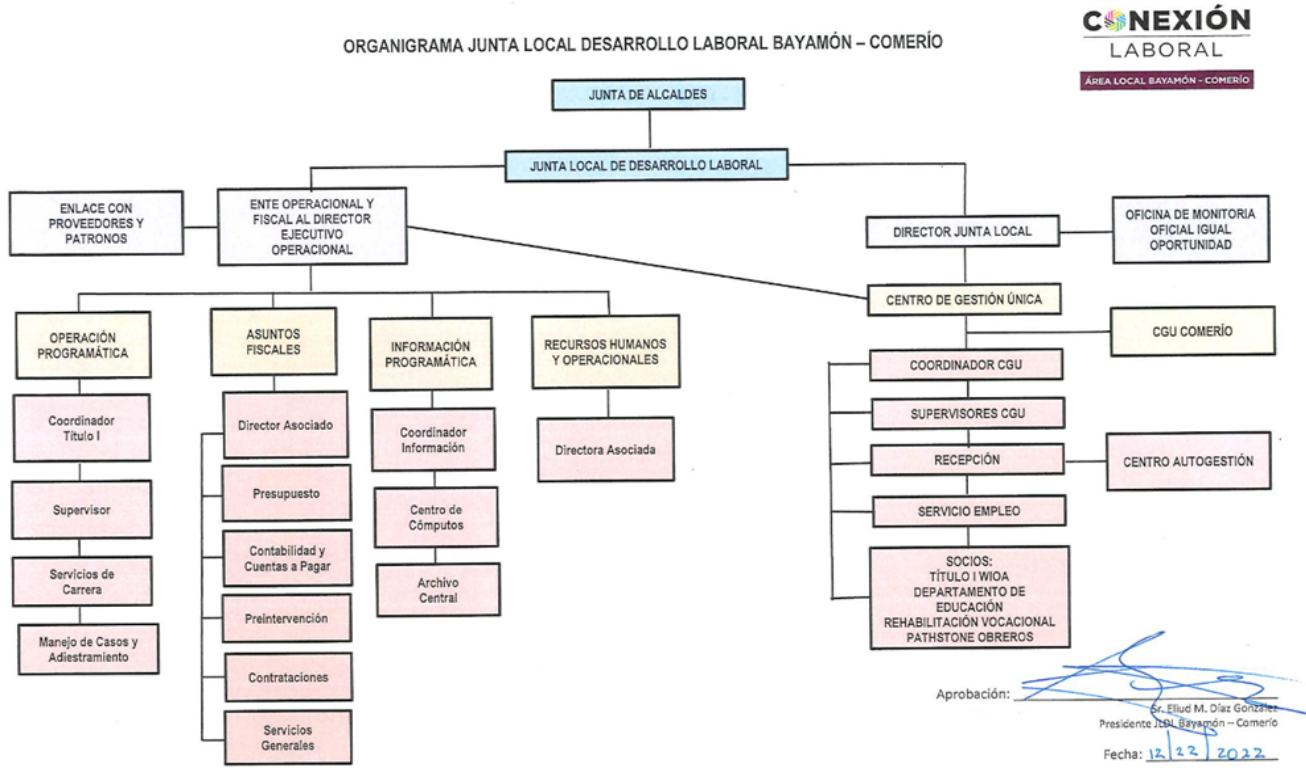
CONEXIÓN
LABORAL
ÁREA LOCAL BAYAMÓN - COMERÍO

ORGANIGRAMA JUNTA LOCAL DESARROLLO LABORAL BAYAMÓN – COMERÍO

JUNTA DE ALCALDES

JUNTA LOCAL DE DESARROLLO LABORAL

ENLACE CON PROVEEDORES Y PATRONOS

ENTE OPERACIONAL Y FISCAL AL DIRECTOR EJECUTIVO OPERACIONAL

DIRECTOR JUNTA LOCAL

OFICINA DE MONITORIA OFICIAL IGUAL OPORTUNIDAD

CENTRO DE GESTIÓN ÚNICA

CGU COMERÍO

OPERACIÓN PROGRAMÁTICA

Coordinador Título I

Supervisor

Servicios de Carrera

Manejo de Casos y Adiestramiento

ASUNTOS FISCALES

Director Asociado

Presupuesto

Contabilidad y Cuentas a Pagar

Preintervención

Contrataciones

Servicios Generales

INFORMACIÓN PROGRAMÁTICA

Coordinador Información

Centro de Cómputos

Archivo Central

RECURSOS HUMANOS Y OPERACIONALES

Directora Asociada

COORDINADOR CGU

SUPERVISORES CGU

RECEPCIÓN

CENTRO AUTOGESTIÓN

SERVICIO EMPLEO

SOCIOS:
TÍTULO I WIOA
DEPARTAMENTO DE EDUCACIÓN
REHABILITACIÓN VOCACIONAL
PATHSTONE OBREROS

Aprobación:
Sr. Eliud M. Díaz González
Presidente JLDL Bayamón – Comerío

Fecha: 12 | 22 | 2022